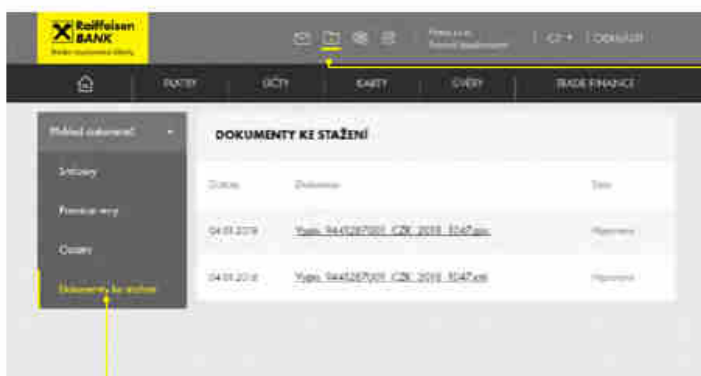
Raiffeisen BANK

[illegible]

CZ ▾ | ODHLÁSIT

PLATBY | ÚČTY | KARTY | ÚVĚRY | TRADE FINANCE

Přehled dokumentů

Smlouvy

Formuláře

Ostatní

Dokumenty ke stažení

DOKUMENTY KE STAŽENÍ

| Datum | Dokument | Stav |
|---|---|---|
| 04.01.2018 | Vypis_9445287001_CZK_2018_3047.pdf | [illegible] |
| 04.01.2018 | Vypis_9445287001_CZK_2018_3047.xml | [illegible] |